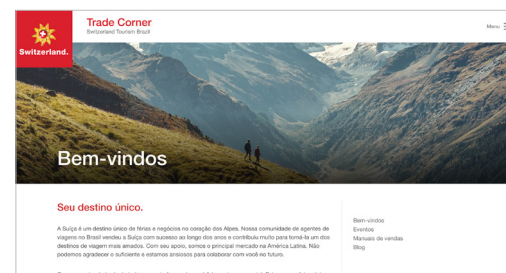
Switzerland.

Trade Corner
Switzerland Tourism Brazil

Menu

Bem-vindos

Seu destino único.

A Suíça é um destino único de férias e negócios no coração dos Alpes. Nossa comunidade de agentes de viagem no Brasil vendeu a Suíça com sucesso ao longo dos anos e contribuiu muito para torná-la um dos destinos de viagem mais amados. Com seu apoio, somos o principal mercado na América Latina. Não podemos agradecer o suficiente e estamos ansiosos para colaborar com você no futuro.

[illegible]

Bem-vindos
Eventos
Manuais de vendas
Blog